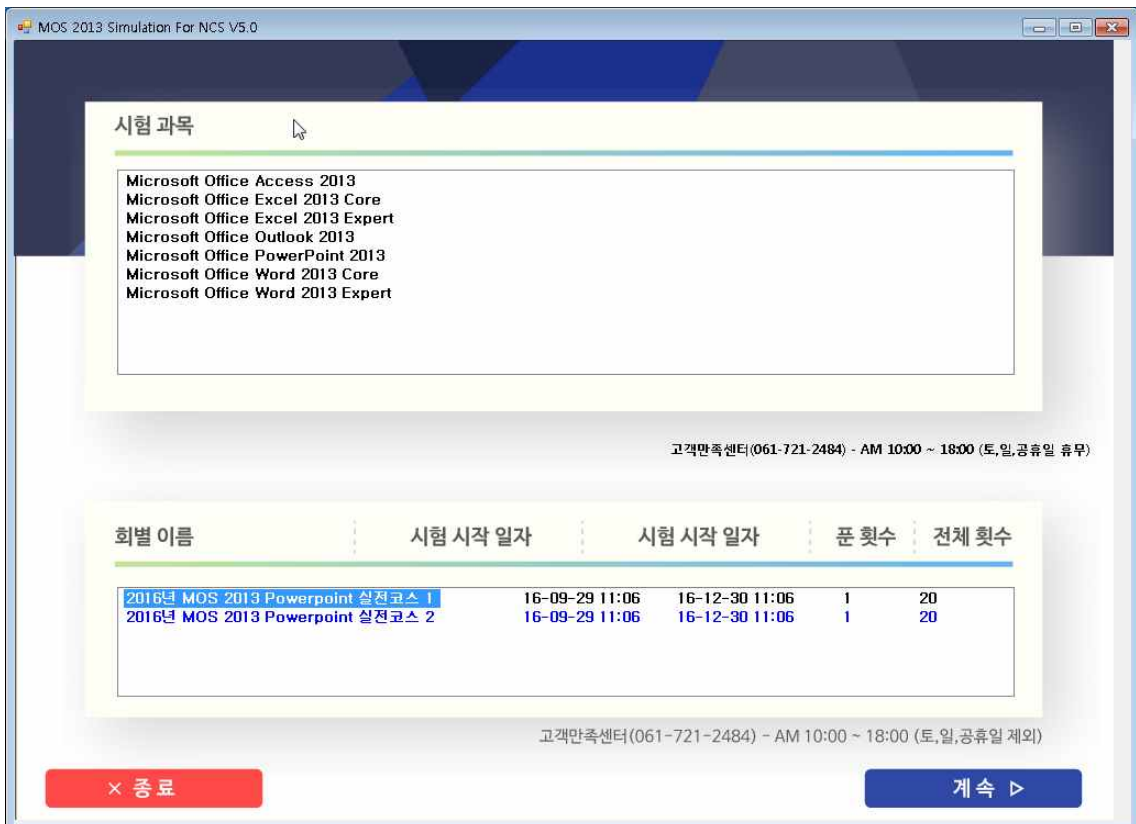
MOS 2013 Simulation For NCS V5.0

시험 과목

Microsoft Office Access 2013
Microsoft Office Excel 2013 Core
Microsoft Office Excel 2013 Expert
Microsoft Office Outlook 2013
Microsoft Office PowerPoint 2013
Microsoft Office Word 2013 Core
Microsoft Office Word 2013 Expert

고객만족센터(061-721-2484) - AM 10:00 ~ 18:00 (토,일,공휴일 휴무)

| 회별 이름 | 시험 시작 일자 | 시험 시작 일자 | 푼 횟수 | 전체 횟수 |
|---|---|---|---|---|
| 2016년 MOS 2013 Powerpoint 실전코스 1 | 16-09-29 11:06 | 16-12-30 11:06 | 1 | 20 |
| 2016년 MOS 2013 Powerpoint 실전코스 2 | 16-09-29 11:06 | 16-12-30 11:06 | 1 | 20 |

고객만족센터(061-721-2484) - AM 10:00 ~ 18:00 (토,일,공휴일 제외)

× 종 료

계 속 ▷